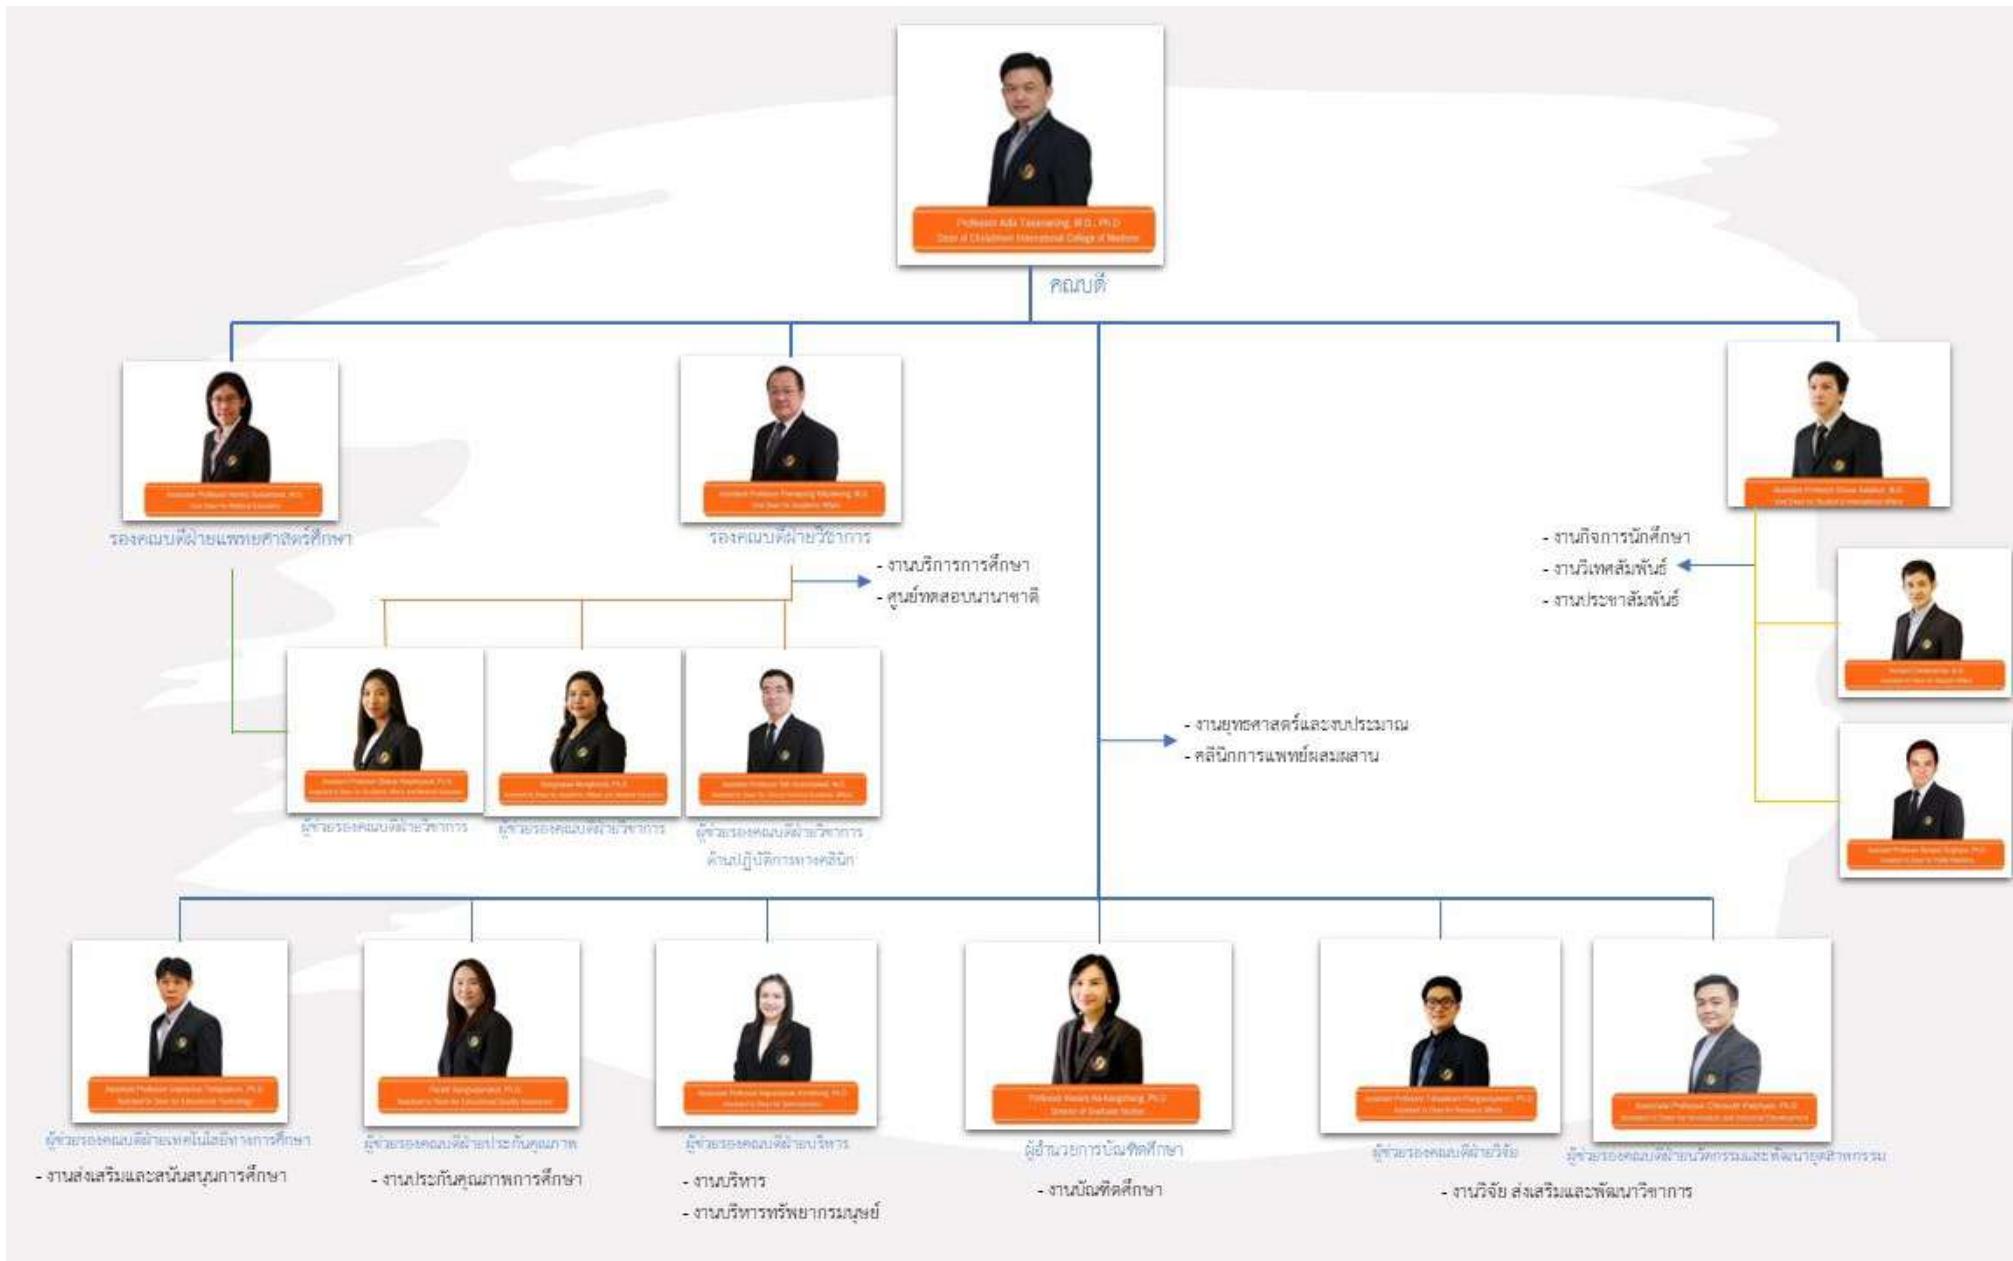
Professor Adis Tasanarong, M.D., Ph.D.
Dean of Chulabhorn International College of Medicine
คณบดี

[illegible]
รองคณบดีฝ่ายแพทยศาสตร์ศึกษา

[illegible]
รองคณบดีฝ่ายวิชาการ

- งานบริการการศึกษา
- ศูนย์ทดสอบนานาชาติ

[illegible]
- งานกิจการนักศึกษา
- งานวิเทศสัมพันธ์
- งานประชาสัมพันธ์

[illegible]
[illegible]

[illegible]
ผู้ช่วยรองคณบดีฝ่ายวิชาการ

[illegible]
ผู้ช่วยรองคณบดีฝ่ายวิชาการ

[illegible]
ผู้ช่วยรองคณบดีฝ่ายวิชาการ ด้านปฏิบัติการทางคลินิก

- งานยุทธศาสตร์และงบประมาณ
- คลินิกการแพทย์ผสมผสาน

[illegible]
ผู้ช่วยรองคณบดีฝ่ายเทคโนโลยีทางการศึกษา
- งานส่งเสริมและสนับสนุนการศึกษา

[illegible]
ผู้ช่วยรองคณบดีฝ่ายประกันคุณภาพ
- งานประกันคุณภาพการศึกษา

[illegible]
ผู้ช่วยรองคณบดีฝ่ายบริหาร
- งานบริหาร
- งานบริหารทรัพยากรมนุษย์

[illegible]
ผู้อำนวยการบัณฑิตศึกษา
- งานบัณฑิตศึกษา

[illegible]
ผู้ช่วยรองคณบดีฝ่ายวิจัย

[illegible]
ผู้ช่วยรองคณบดีฝ่ายนวัตกรรมและพัฒนาอุตสาหกรรม

- งานวิจัย ส่งเสริมและพัฒนาวิชาการ